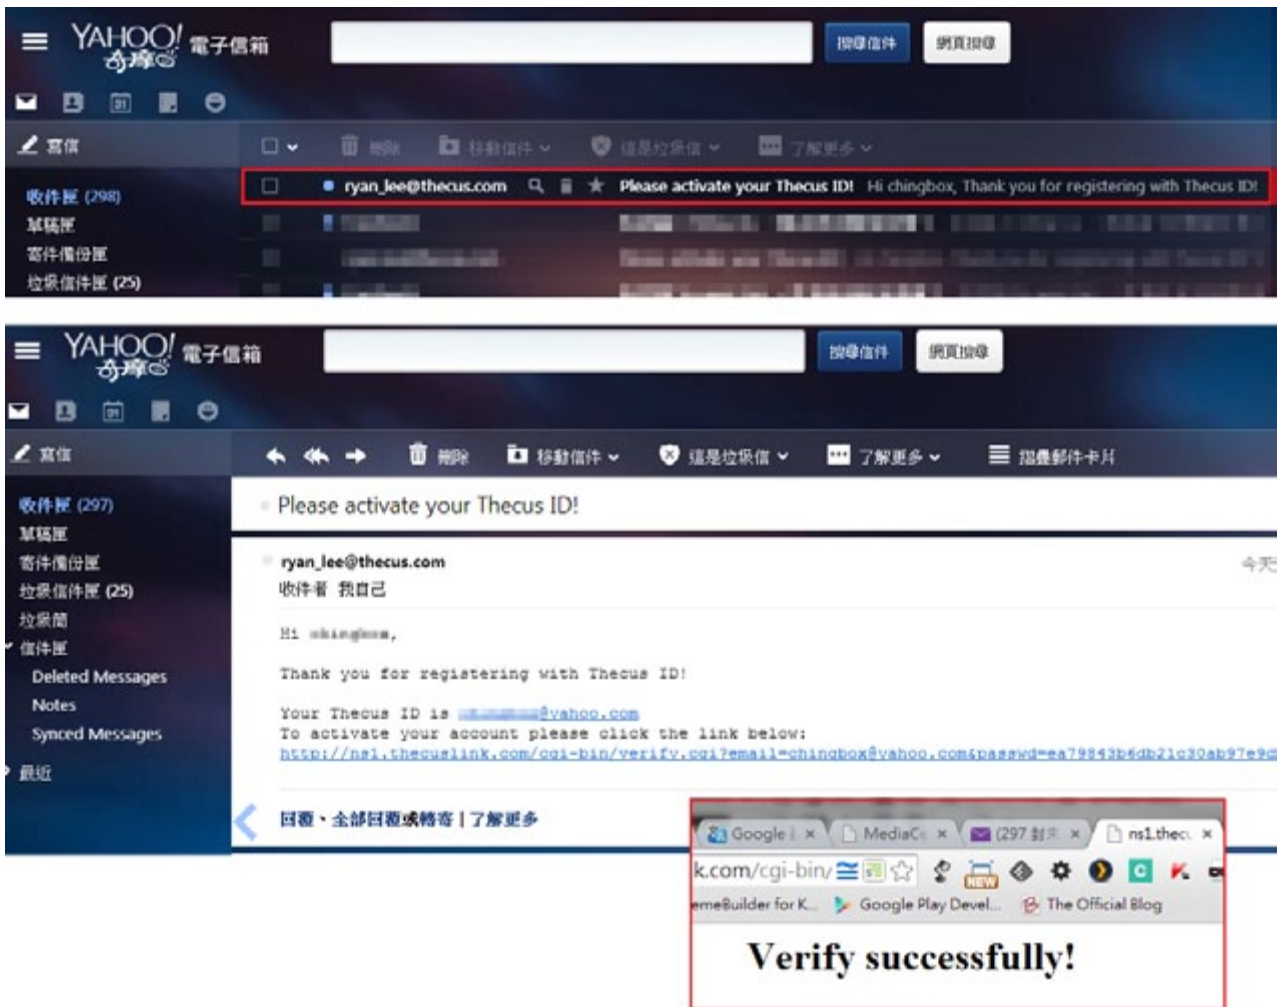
YAHOO! 奇摩 電子信箱

搜尋信件 網頁搜尋

寫信

刪除 移動信件 這是垃圾信 了解更多

收件匣 (298)
草稿匣
寄件備份匣
垃圾信件匣 (25)

ryan_lee@thecus.com Please activate your Thecus ID! Hi chingbox, Thank you for registering with Thecus ID!

YAHOO! 奇摩 電子信箱

搜尋信件 網頁搜尋

寫信

刪除 移動信件 這是垃圾信 了解更多 摺疊郵件卡片

收件匣 (297)
草稿匣
寄件備份匣
垃圾信件匣 (25)
垃圾筒
信件匣
Deleted Messages
Notes
Synced Messages
最近

Please activate your Thecus ID!

ryan_lee@thecus.com
收件者 我自己

今天

Hi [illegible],

Thank you for registering with Thecus ID!

Your Thecus ID is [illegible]@yahoo.com
To activate your account please click the link below:
http://ns1.thecuslink.com/cgi-bin/verify.cgi?email=chingbox@yahoo.com&passwd=ea79843b6db21c30ab97e9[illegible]

回覆、全部回覆或轉寄 | 了解更多

Google | × MediaC × (297 封 × ns1.thec ×

k.com/cgi-bin/

emeBuilder for K... Google Play Devel... The Official Blog

Verify successfully!